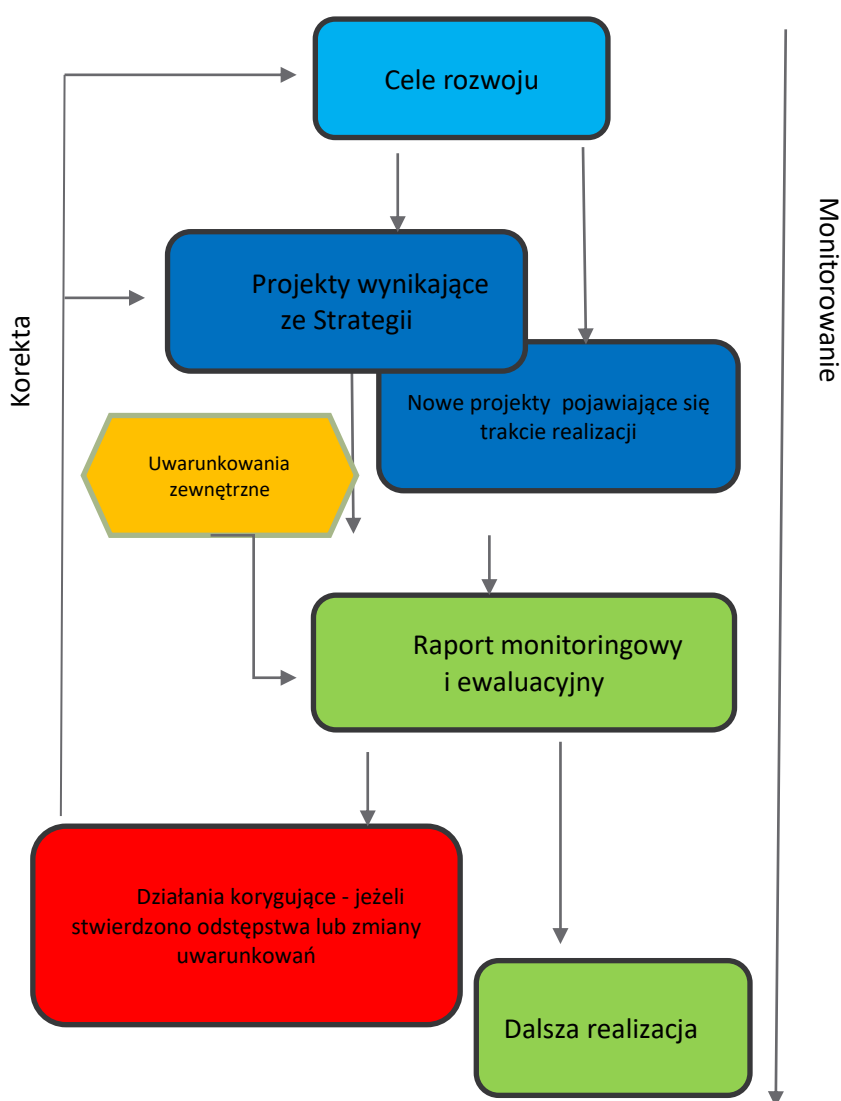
Cele rozwoju

Monitorowanie

Korekta

Projekty wynikające ze Strategii

Nowe projekty pojawiające się trakcie realizacji

Uwarunkowania zewnętrzne

Raport monitoringowy i ewaluacyjny

Działania korygujące - jeżeli stwierdzono odstępstwa lub zmiany uwarunkowań

Dalsza realizacja